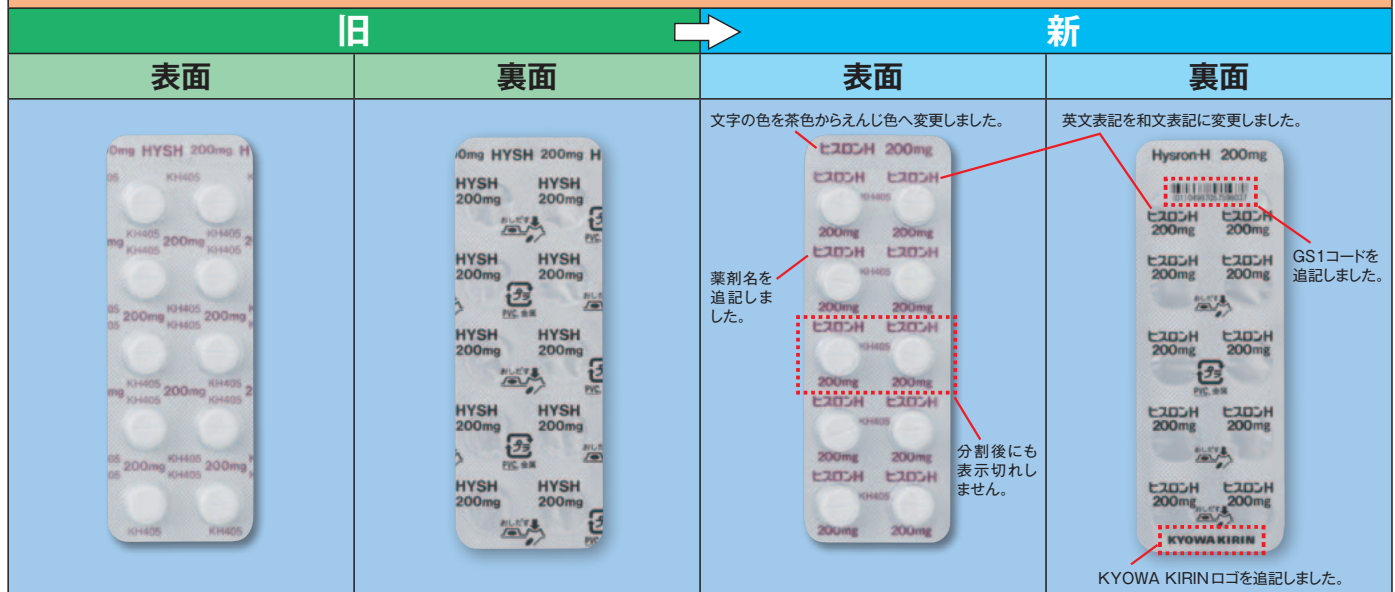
| 旧 | | 新 | |
|---|---|---|---|
| 表面 | 裏面 | 表面 | 裏面 |

0mg HYSH 200mg H

KH405 200mg KH405

KH405 200mg KH405

200mg KH405 200mg

KH405 200mg KH405

200mg KH405 200mg

KH405 KH405

0mg HYSH 200mg H

HYSH 200mg HYSH 200mg

おしだす

HYSH 200mg HYSH 200mg

プラ PVC 金属

HYSH 200mg HYSH 200mg

HYSH 200mg HYSH 200mg

HYSH 200mg HYSH 200mg

文字の色を茶色からえんじ色へ変更しました。

ヒスロンH 200mg

ヒスロンH ヒスロンH

KH405

200mg 200mg

薬剤名を追記しました。

分割後にも表示切れしません。

英文表記を和文表記に変更しました。

Hysron-H 200mg

GS1コードを追記しました。

ヒスロンH 200mg ヒスロンH 200mg

おしだす

プラ PVC 金属

KYOWA KIRIN

KYOWA KIRINロゴを追記しました。